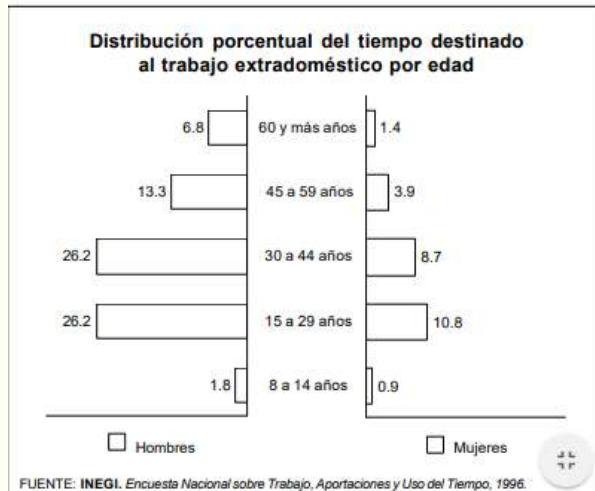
Distribución porcentual del tiempo destinado al trabajo extradoméstico por edad

6.8 60 y más años 1.4

13.3 45 a 59 años 3.9

26.2 30 a 44 años 8.7

26.2 15 a 29 años 10.8

1.8 8 a 14 años 0.9

Hombres

Mujeres

FUENTE: **INEGI.** *Encuesta Nacional sobre Trabajo, Aportaciones y Uso del Tiempo, 1996.*